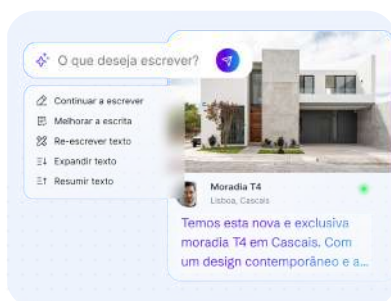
O que deseja escrever?

Continuar a escrever
Melhorar a escrita
Re-escrever texto
Expandir texto
Resumir texto

Moradia T4
Lisboa, Cascais

Temos esta nova e exclusiva moradia T4 em Cascais. Com um design contemporâneo e a...